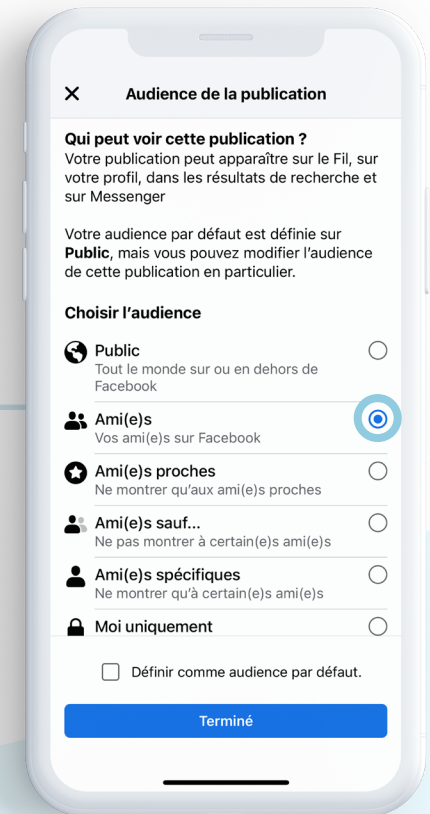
Audience de la publication

Qui peut voir cette publication ?
Votre publication peut apparaître sur le Fil, sur votre profil, dans les résultats de recherche et sur Messenger

Votre audience par défaut est définie sur **Public**, mais vous pouvez modifier l'audience de cette publication en particulier.

Choisir l'audience

Public
Tout le monde sur ou en dehors de Facebook

Ami(e)s
Vos ami(e)s sur Facebook

Ami(e)s proches
Ne montrer qu'aux ami(e)s proches

Ami(e)s sauf...
Ne pas montrer à certain(e)s ami(e)s

Ami(e)s spécifiques
Ne montrer qu'à certain(e)s ami(e)s

Moi uniquement

Définir comme audience par défaut.

Terminé